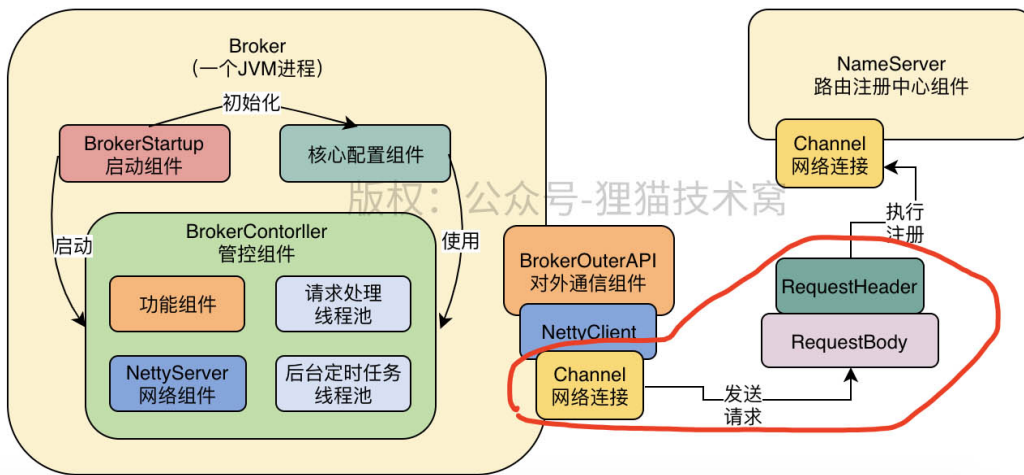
Broker
(一个JVM进程)

初始化

BrokerStartup
启动组件

核心配置组件

启动

使用

BrokerContorller
管控组件

功能组件

请求处理
线程池

NettyServer
网络组件

后台定时任务
线程池

版权：公众号-狸猫技术窝

NameServer
路由注册中心组件

Channel
网络连接

执行
注册

BrokerOuterAPI
对外通信组件

NettyClient

Channel
网络连接

RequestHeader

RequestBody

发送
请求